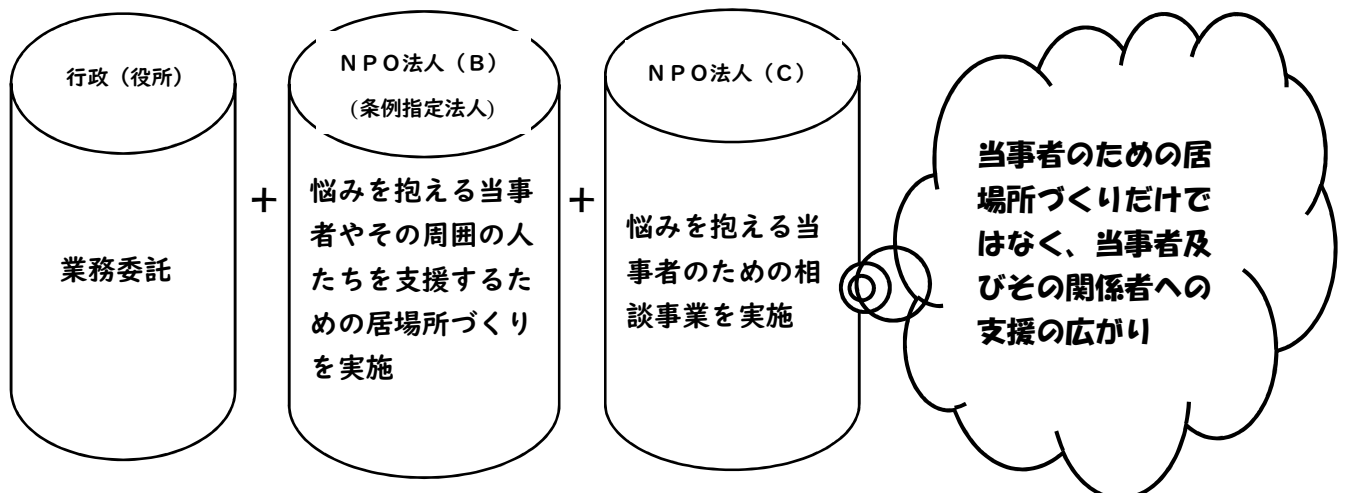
行政（役所）

業務委託

＋

ＮＰＯ法人（Ｂ）
（条例指定法人）

悩みを抱える当事者やその周囲の人たちを支援するための居場所づくりを実施

＋

ＮＰＯ法人（Ｃ）

悩みを抱える当事者のための相談事業を実施

当事者のための居場所づくりだけではなく、当事者及びその関係者への支援の広がり